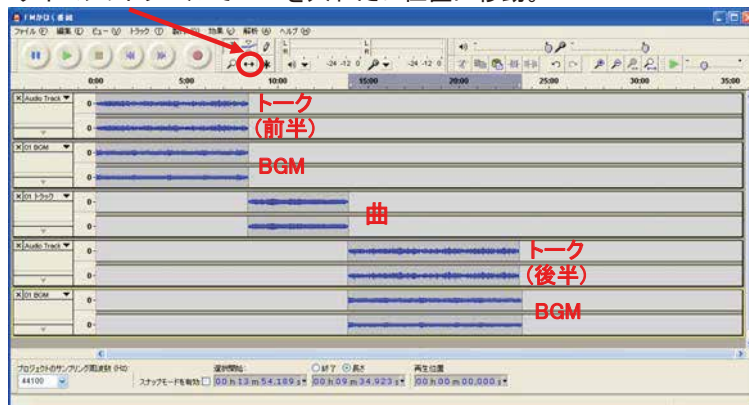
FMかなく番組

ファイル(F) 編集(E) ビュー(V) トラック(T) 生成(G) 効果(C) 解析(A) ヘルプ(H)

0:00 5:00 10:00 15:00 20:00 25:00 30:00 35:00

Audio Track
トーク
(前半)

01 BGM
BGM

01 トラック
曲

Audio Track
トーク
(後半)

01 BGM
BGM

プロジェクトのサンプリング周波数 (Hz): 44100
スナップモードを有効
選択開始: 00 h 13 m 54.189 s
終了 長さ
00 h 09 m 34.923 s
再生位置:
00 h 00 m 00.000 s